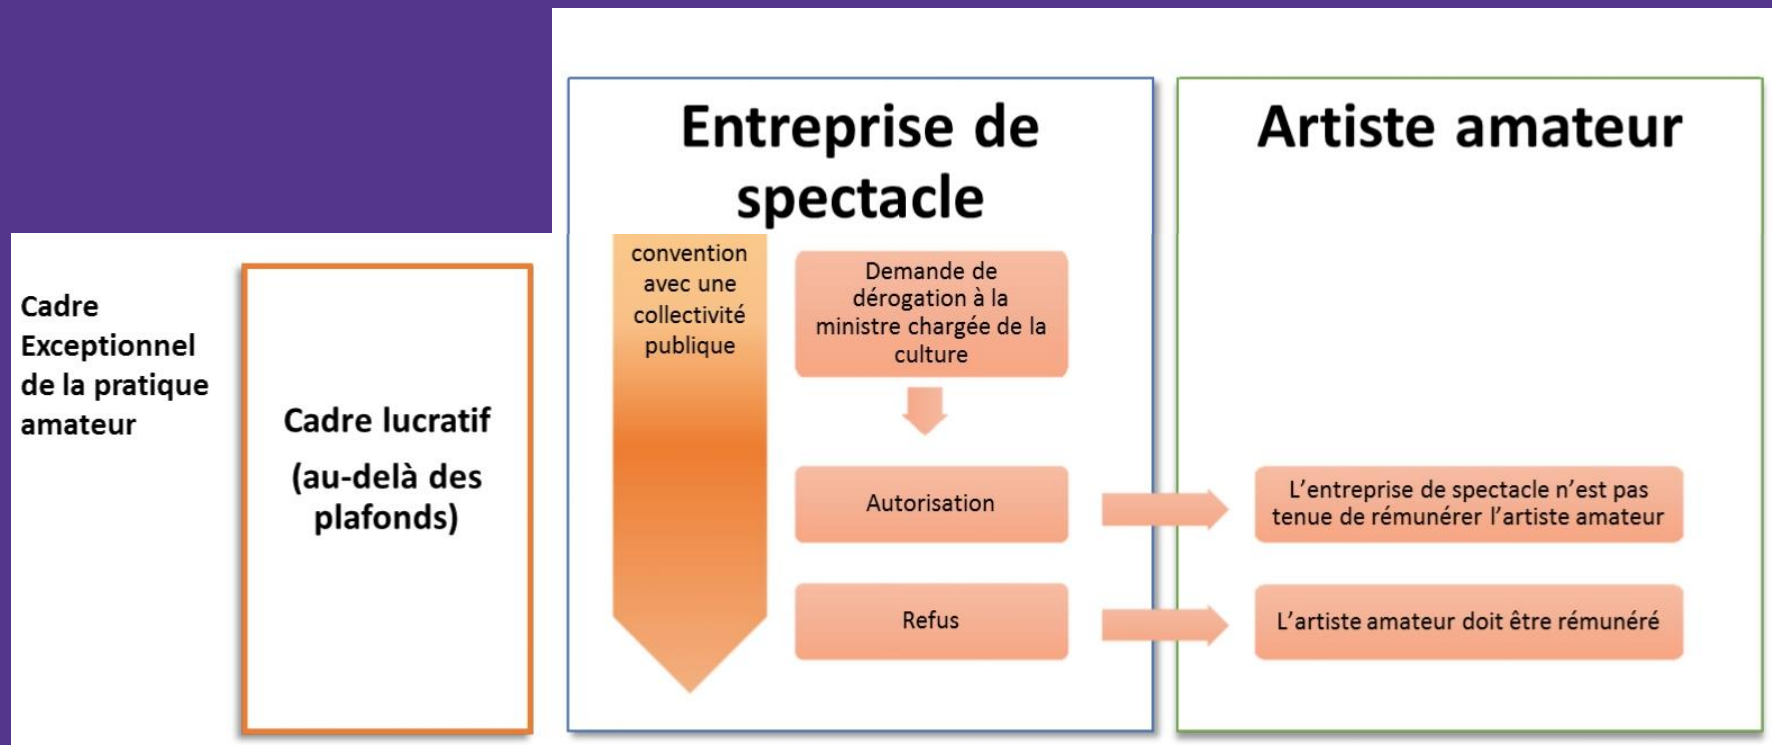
Cadre Exceptionnel de la pratique amateur

Cadre lucratif

(au-delà des plafonds)

Entreprise de spectacle

convention avec une collectivité publique

Demande de dérogation à la ministre chargée de la culture

Autorisation

Refus

Artiste amateur

L'entreprise de spectacle n'est pas tenue de rémunérer l'artiste amateur

L'artiste amateur doit être rémunéré